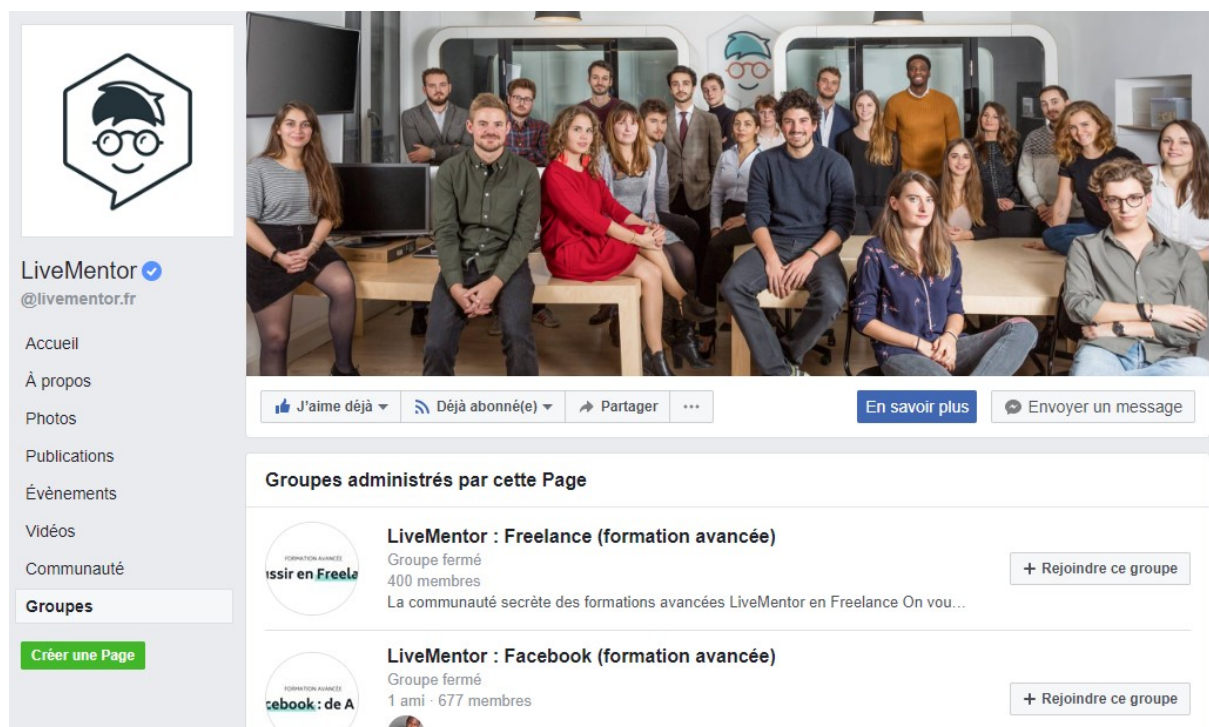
LiveMentor
@livementor.fr

Accueil
À propos
Photos
Publications
Évènements
Vidéos
Communauté
Groupes
Créer une Page

J'aime déjà
Déjà abonné(e)
Partager
···
En savoir plus
Envoyer un message

Groupes administrés par cette Page

FORMATION AVANCÉE
ıssir en Freela

LiveMentor : Freelance (formation avancée)
Groupe fermé
400 membres
La communauté secrète des formations avancées LiveMentor en Freelance On vou...
+ Rejoindre ce groupe

FORMATION AVANCÉE
:ebook : de A

LiveMentor : Facebook (formation avancée)
Groupe fermé
1 ami · 677 membres
+ Rejoindre ce groupe